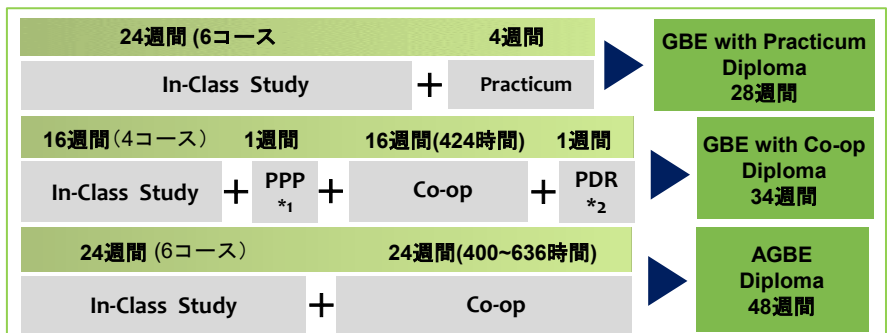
24週間 (6コース

4週間

In-Class Study + Practicum

GBE with Practicum Diploma 28週間

16週間（4コース）

1週間

16週間(424時間)

1週間

In-Class Study + PPP *1 + Co-op + PDR *2

GBE with Co-op Diploma 34週間

24週間 (6コース）

24週間(400~636時間)

In-Class Study + Co-op

AGBE Diploma 48週間